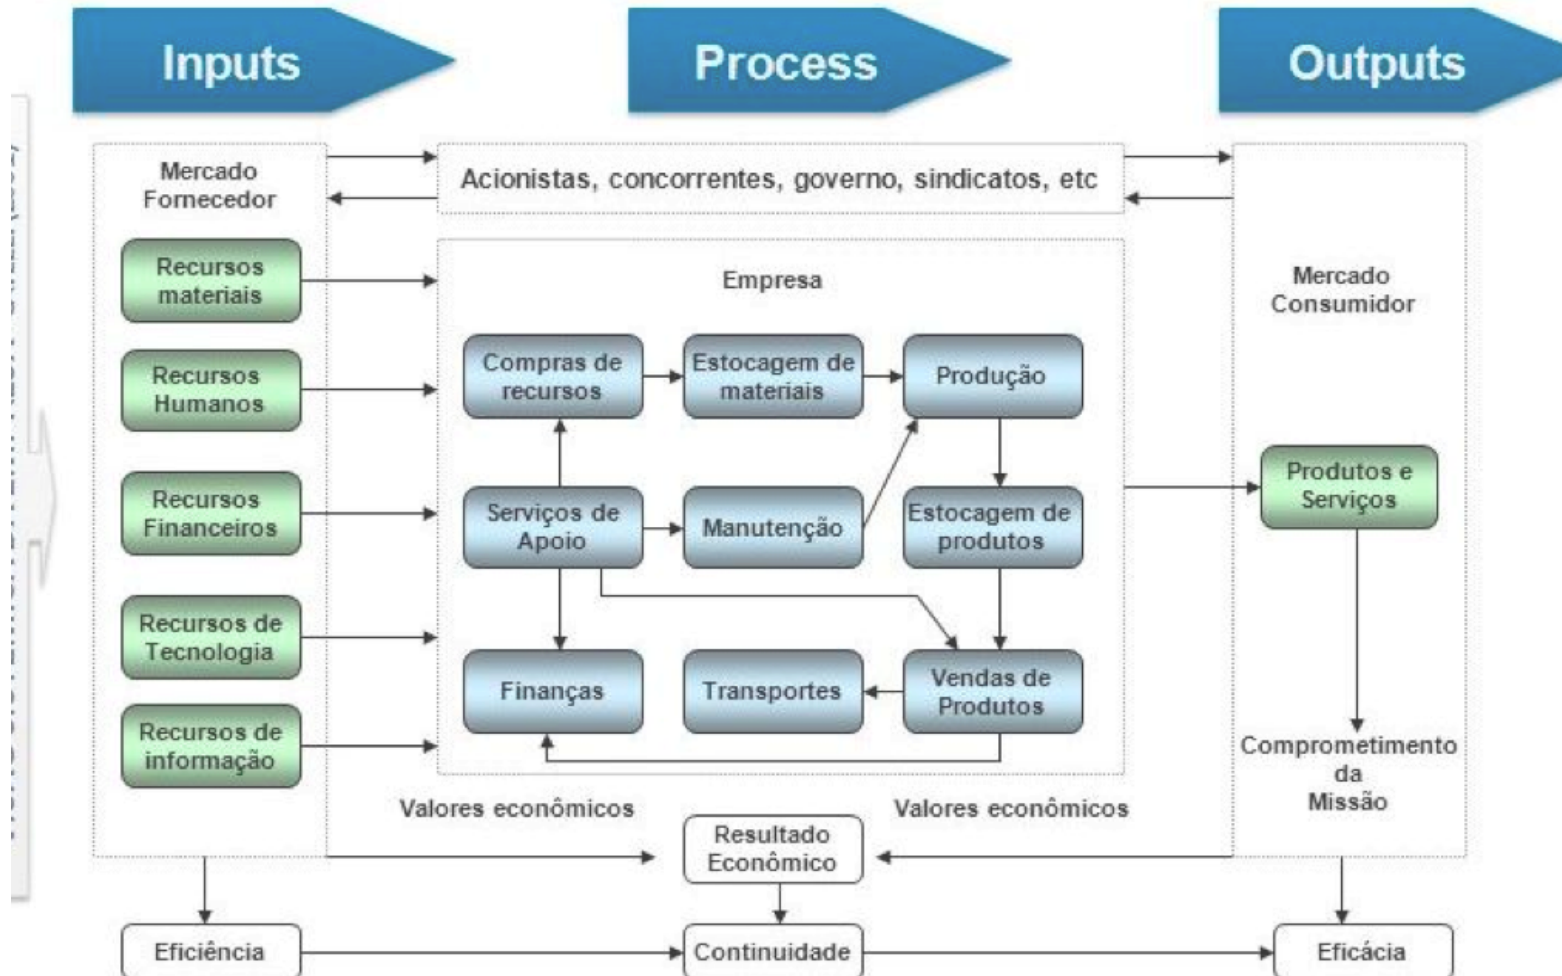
Inputs

Process

Outputs

Mercado Fornecedor

Acionistas, concorrentes, governo, sindicatos, etc

Recursos materiais

Recursos Humanos

Recursos Financeiros

Recursos de Tecnologia

Recursos de informação

Empresa

Compras de recursos

Estocagem de materiais

Produção

Serviços de Apoio

Manutenção

Estocagem de produtos

Finanças

Transportes

Vendas de Produtos

Mercado Consumidor

Produtos e Serviços

Comprometimento da Missão

Valores econômicos

Valores econômicos

Resultado Econômico

Eficiência

Continuidade

Eficácia